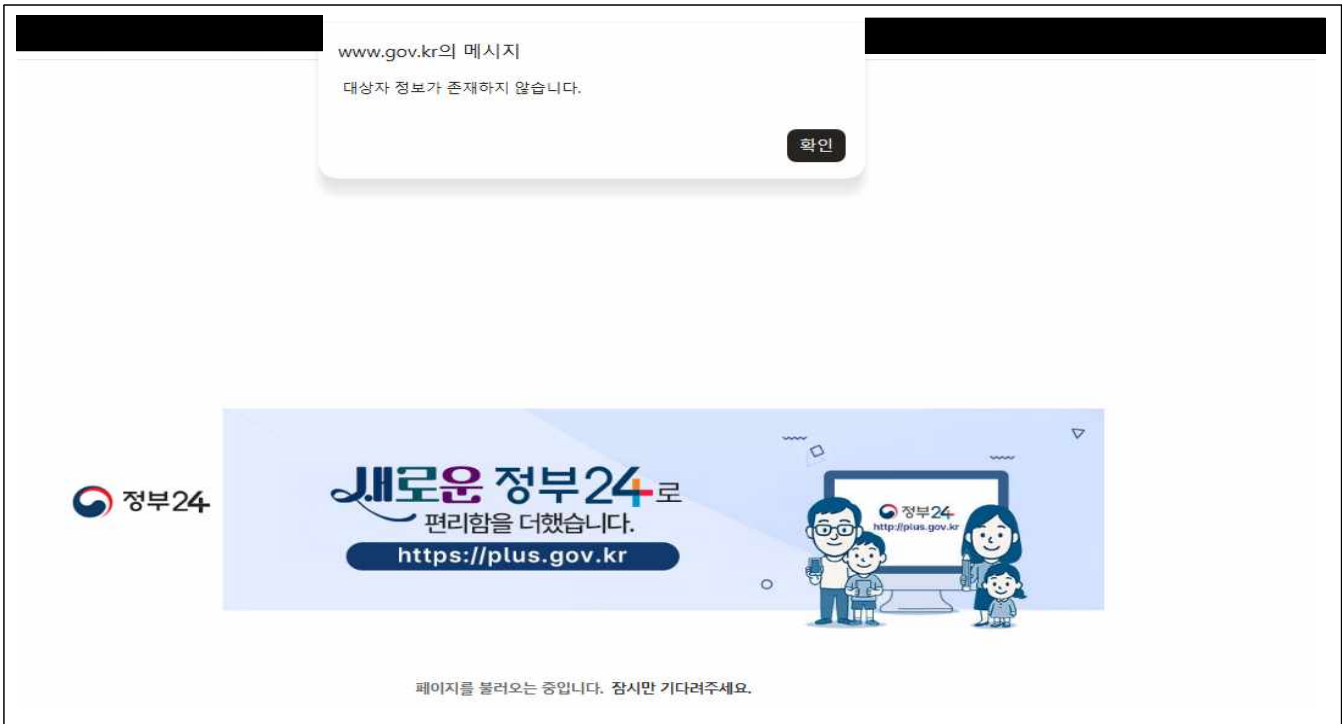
www.gov.kr의 메시지

대상자 정보가 존재하지 않습니다.

확인

정부24

새로운 정부24로 편리함을 더했습니다.

https://plus.gov.kr

정부24

http://plus.gov.kr

페이지를 불러오는 중입니다. 잠시만 기다려주세요.